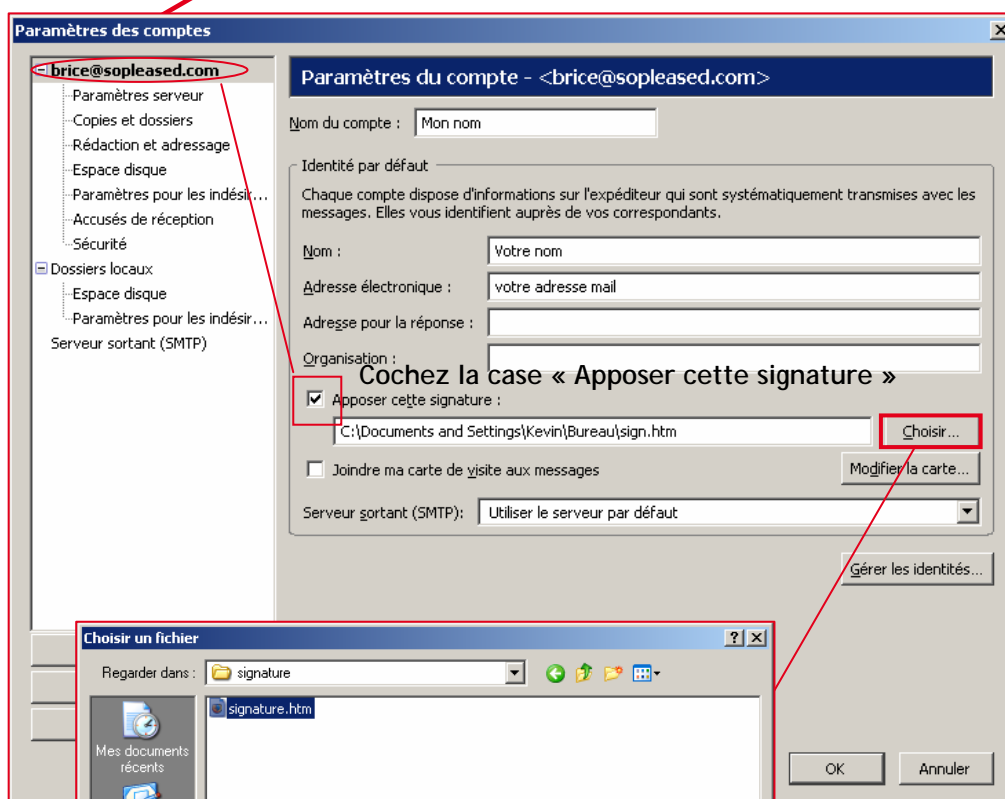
Paramètres des comptes

brice@sopleased.com
Paramètres serveur
Copies et dossiers
Rédaction et adressage
Espace disque
Paramètres pour les indésir...
Accusés de réception
Sécurité
Dossiers locaux
Espace disque
Paramètres pour les indésir...
Serveur sortant (SMTP)

Paramètres du compte - <brice@sopleased.com>

Nom du compte : Mon nom

Identité par défaut

Chaque compte dispose d'informations sur l'expéditeur qui sont systématiquement transmises avec les messages. Elles vous identifient auprès de vos correspondants.

Nom : Votre nom

Adresse électronique : votre adresse mail

Adresse pour la réponse :

Organisation :

Cochez la case « Apposer cette signature »

Apposer cette signature :

C:\Documents and Settings\Kevin\Bureau\sign.htm

Choisir...

Joindre ma carte de visite aux messages

Modifier la carte...

Serveur sortant (SMTP): Utiliser le serveur par défaut

Gérer les identités...

Choisir un fichier

Regarder dans : signature

signature.htm

Mes documents récents

OK

Annuler